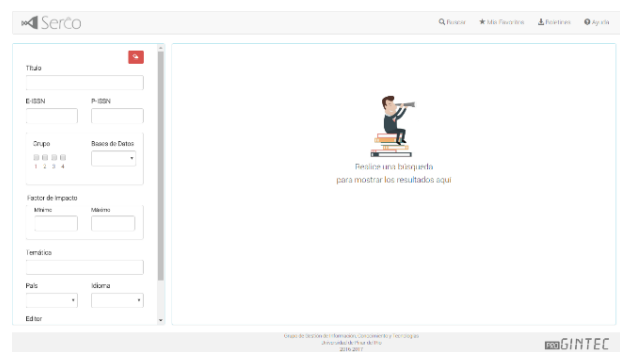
Serco

Buscar ★ Mis Favoritos Boletines Ayuda

Título

E-ISSN P-ISSN

Grupo
1 2 3 4

Bases de Datos

Factor de Impacto
Mínimo Máximo

Temática

País Idioma

Editor

Realice una búsqueda
para mostrar los resultados aquí

Grupo de Gestión de Información, Conocimiento y Tecnologías
Universidad de Pinar del Río
2016-2017

GINTEC